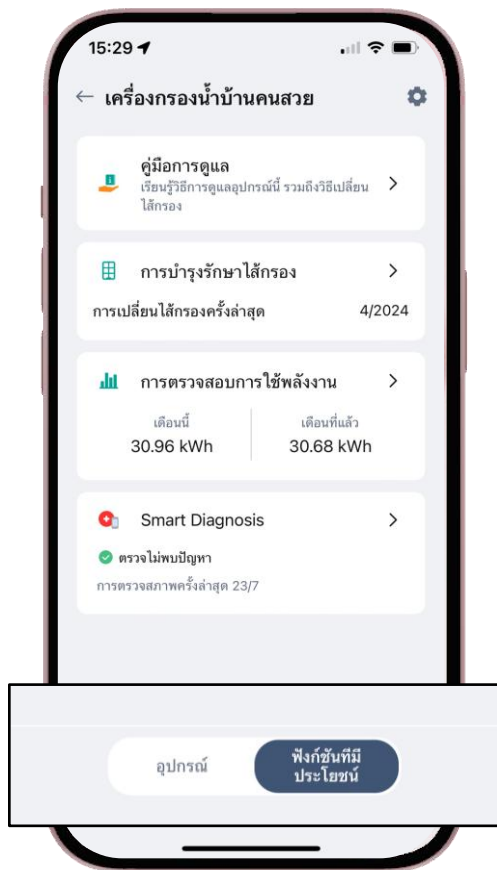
15:29

← เครื่องกรองน้ำบ้านคนสวย

คู่มือการดูแล
เรียนรู้วิธีการดูแลอุปกรณ์นี้ รวมถึงวิธีเปลี่ยนไส้กรอง >

การบำรุงรักษาไส้กรอง >
การเปลี่ยนไส้กรองครั้งล่าสุด 4/2024

การตรวจสอบการใช้พลังงาน >
เดือนนี้
30.96 kWh
เดือนที่แล้ว
30.68 kWh

Smart Diagnosis >
ตรวจไม่พบปัญหา
การตรวจสภาพครั้งล่าสุด 23/7

อุปกรณ์
ฟังก์ชันที่มีประโยชน์